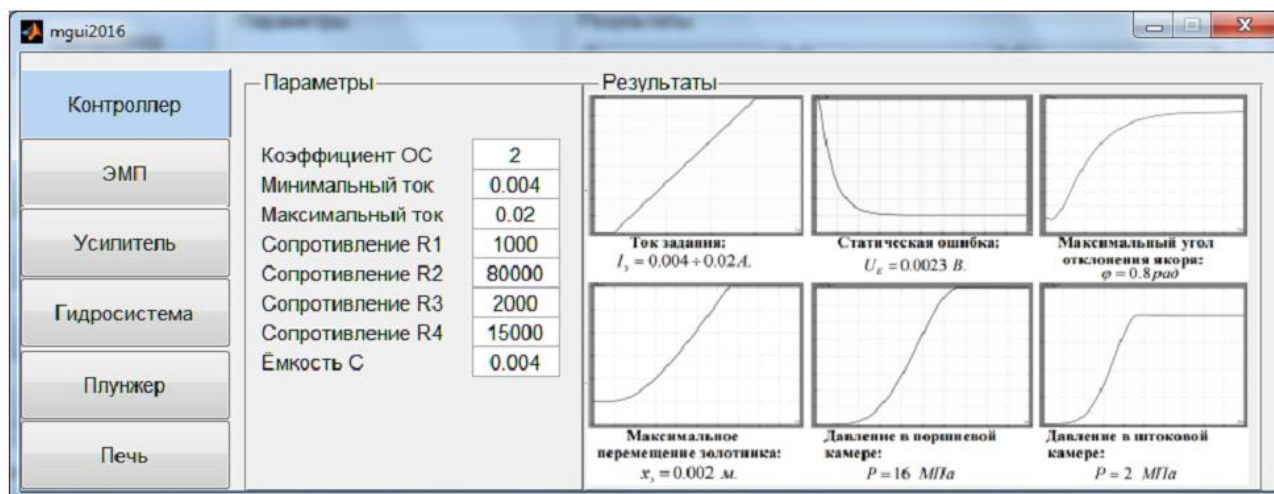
mgui2016

Контроллер

ЭМП

Усилитель

Гидросистема

Плунжер

Печь

Параметры

| | |
|---|---|
| Коэффициент ОС | 2 |
| Минимальный ток | 0.004 |
| Максимальный ток | 0.02 |
| Сопротивление R1 | 1000 |
| Сопротивление R2 | 80000 |
| Сопротивление R3 | 2000 |
| Сопротивление R4 | 15000 |
| Ёмкость С | 0.004 |

Результаты

Ток задания: $I_з = 0.004 \div 0.02 A.$

Статическая ошибка: $U_E = 0.0023$ В.

Максимальный угол отклонения якоря: $\varphi = 0.8 рад$

Максимальное перемещение золотника: $x_з = 0.002$ м.

Давление в поршневой камере: $P = 16$ МПа

Давление в штоковой камере: $P = 2$ МПа